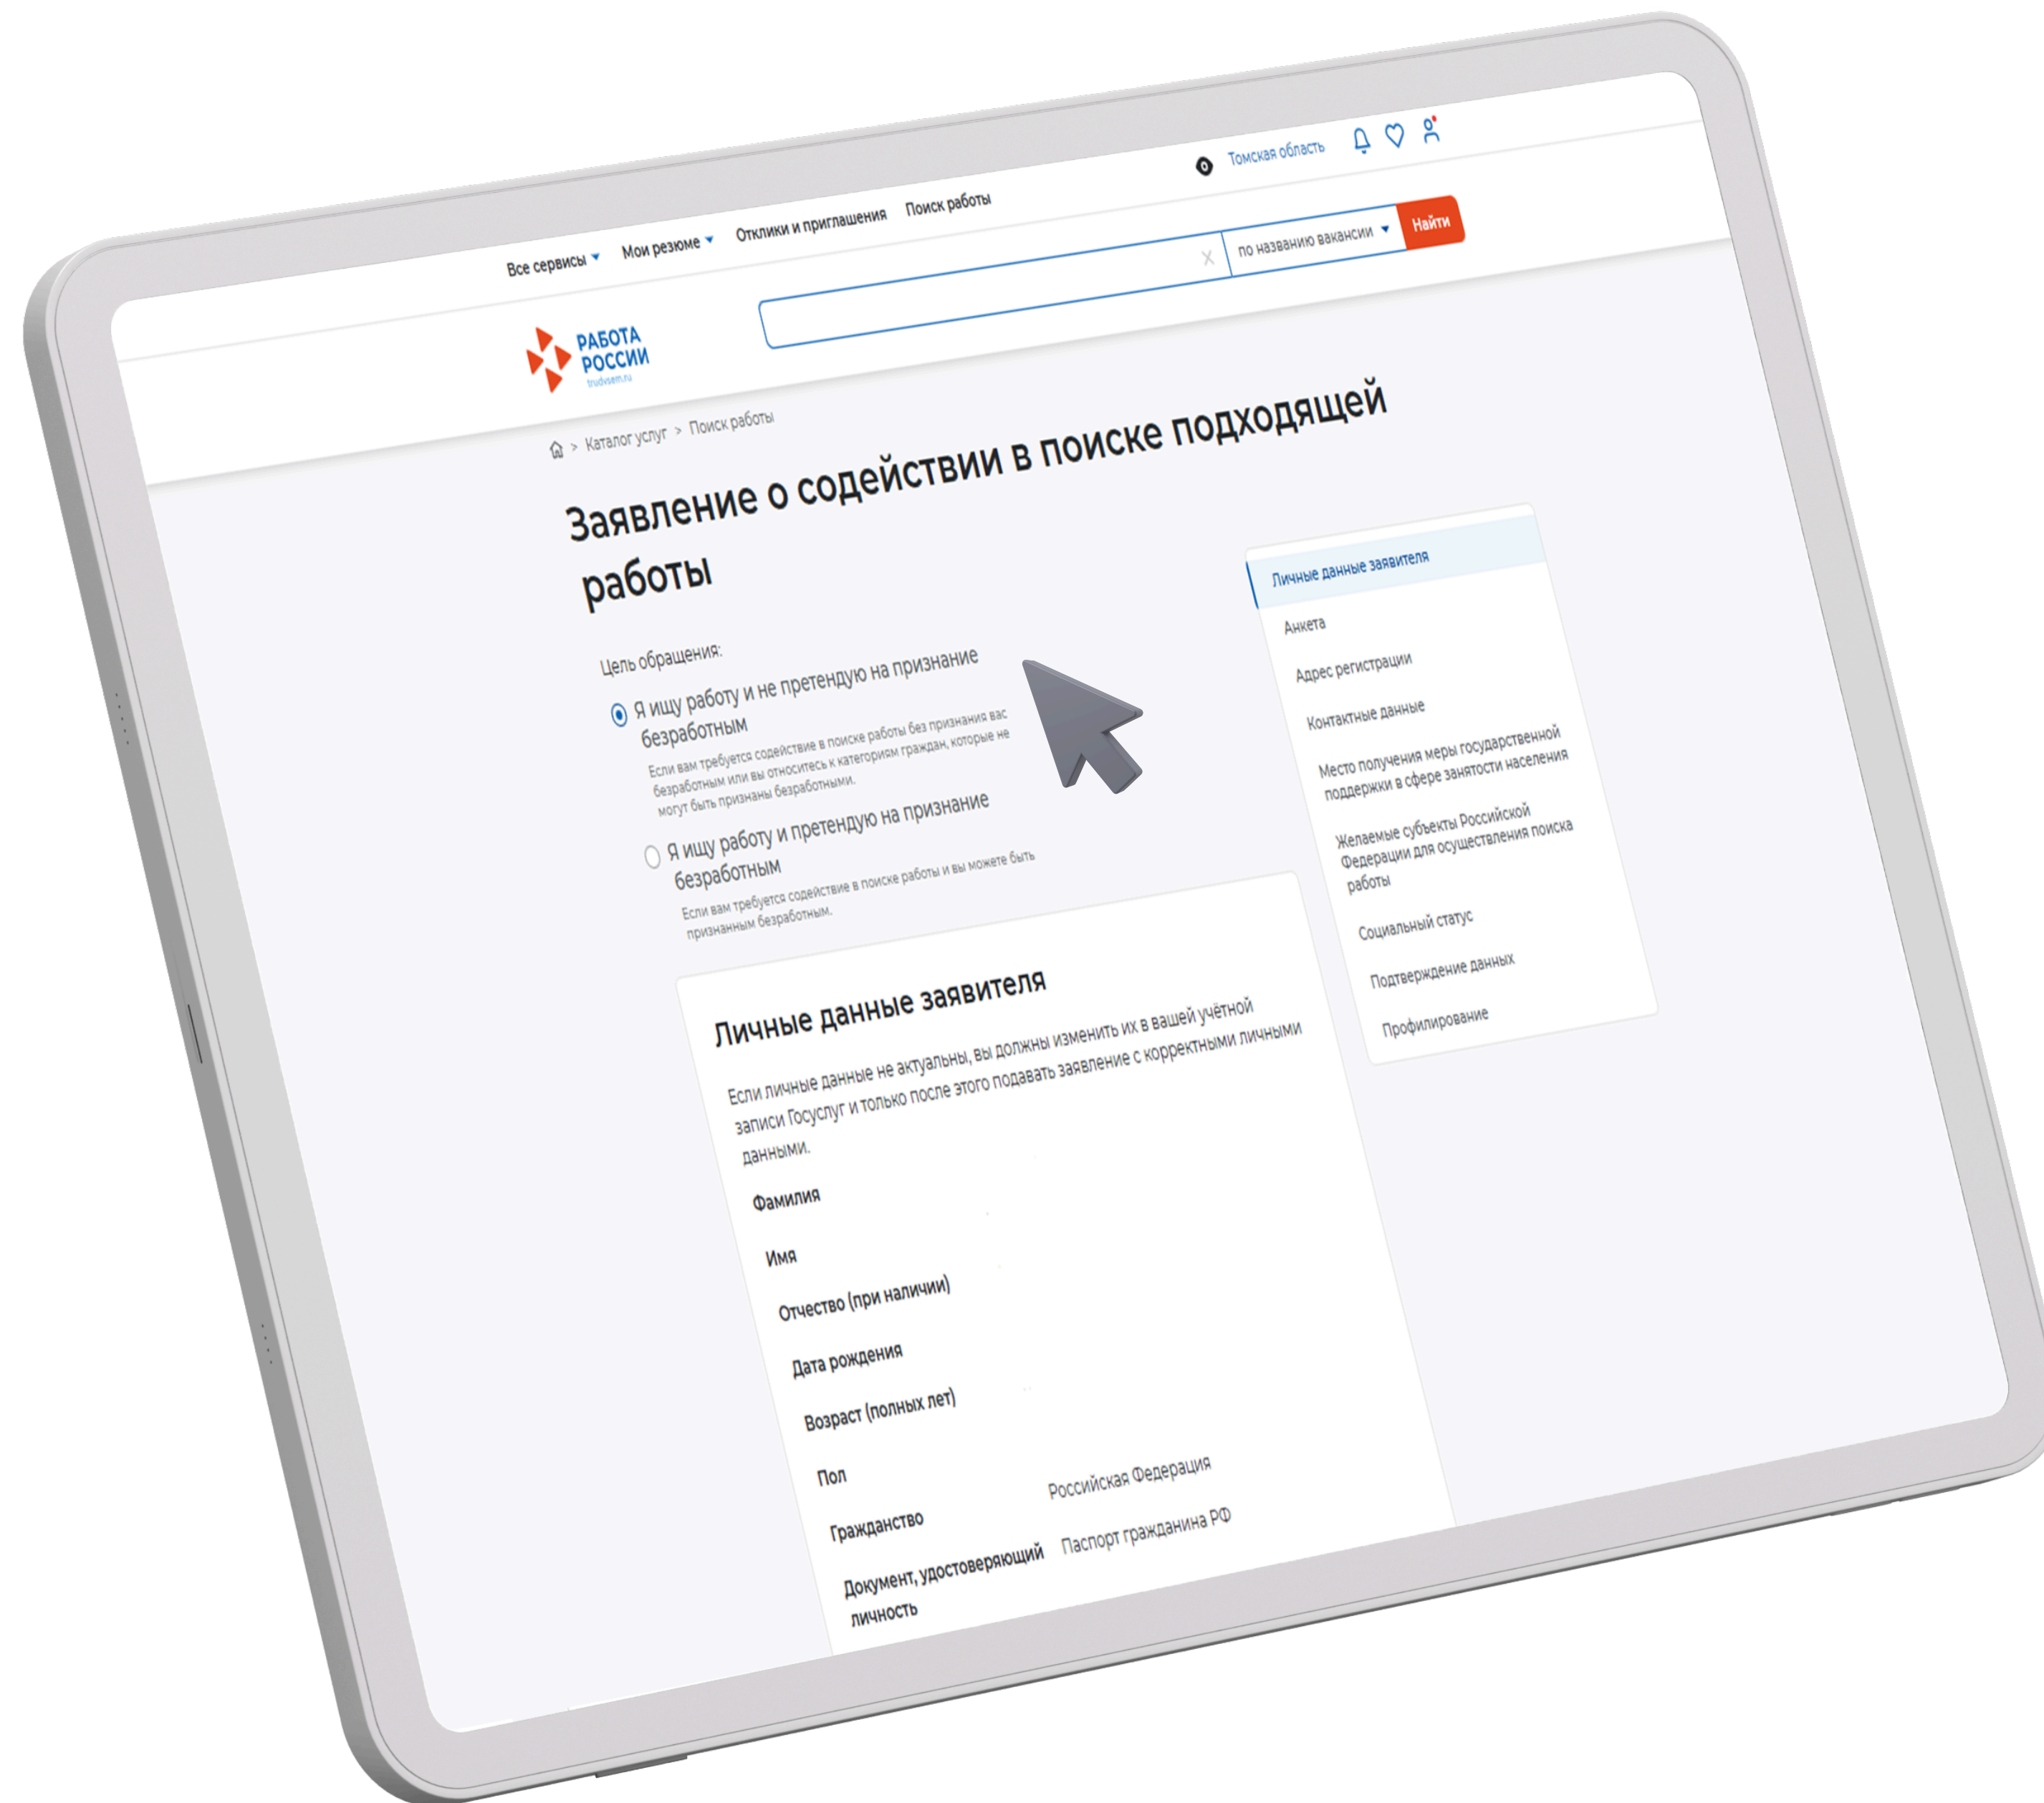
Томская область

Все сервисы Мои резюме Отклики и приглашения Поиск работы

по названию вакансии Найти

РАБОТА РОССИИ trudvsem.ru

Каталог услуг > Поиск работы

Заявление о содействии в поиске подходящей работы

Цель обращения:

Я ищу работу и не претендую на признание безработным
Если вам требуется содействие в поиске работы без признания вас безработным или вы относитесь к категориям граждан, которые не могут быть признаны безработными.

Я ищу работу и претендую на признание безработным
Если вам требуется содействие в поиске работы и вы можете быть признанным безработным.

Личные данные заявителя
Анкета
Адрес регистрации
Контактные данные
Место получения меры государственной поддержки в сфере занятости населения
Желаемые субъекты Российской Федерации для осуществления поиска работы
Социальный статус
Подтверждение данных
Профилирование

Личные данные заявителя

Если личные данные не актуальны, вы должны изменить их в вашей учётной записи Госуслуг и только после этого подавать заявление с корректными личными данными.

Фамилия
Имя
Отчество (при наличии)
Дата рождения
Возраст (полных лет)
Пол
Гражданство Российская Федерация
Документ, удостоверяющий личность Паспорт гражданина РФ